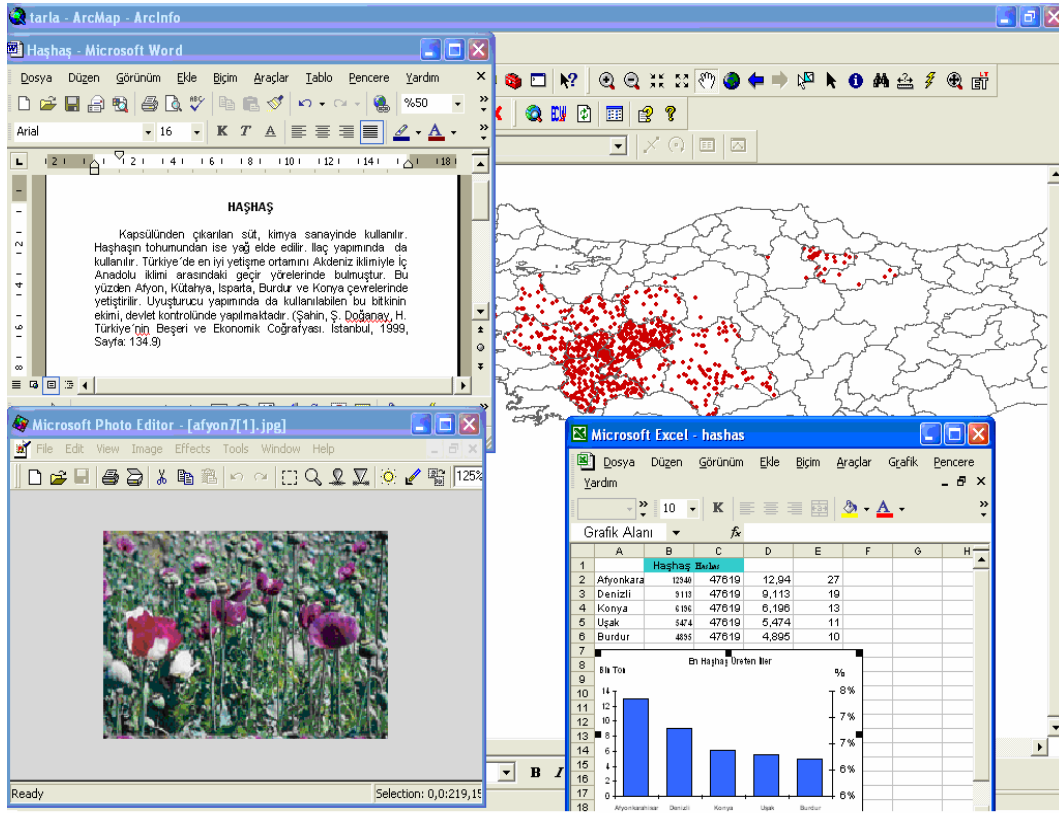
tarla - ArcMap - ArcInfo

Haşhaş - Microsoft Word

Dosya Düzen Görünüm Ekle Biçim Araçlar Tablo Pencere Yardım

%50

Arial 16 K T A

HAŞHAŞ

Kapsülünden çıkarılan süt, kimya sanayinde kullanılır. Haşhaşın tohumundan ise yağ elde edilir. İlaç yapımında da kullanılır. Türkiye´de en iyi yetişme ortamını Akdeniz iklimiyle İç Anadolu iklimi arasındaki geçir yörelerinde bulmuştur. Bu yüzden Afyon, Kütahya, Isparta, Burdur ve Konya çevrelerinde yetiştirilir. Uyuşturucu yapımında da kullanılabilen bu bitkinin ekimi, devlet kontrolünde yapılmaktadır. (Şahin, Ş. Doğanay, H. Türkiye´nin Beşeri ve Ekonomik Coğrafyası. İstanbul, 1999, Sayfa: 134.9)

Microsoft Photo Editor - [afyon7[1].jpg]

File Edit View Image Effects Tools Window Help

125%

Ready

Selection: 0,0:219,15

Microsoft Excel - hashas

Dosya Düzen Görünüm Ekle Biçim Araçlar Grafik Pencere Yardım

10 K

Grafik Alanı fx

| | A | B | C | D | E | F | G | H |
|---|---|---|---|---|---|---|---|---|
| 1 | | Haşhaş | Harhar | | | | | |
| 2 | Afyonkara | 12940 | 47619 | 12,94 | 27 | | | |
| 3 | Denizli | 9113 | 47619 | 9,113 | 19 | | | |
| 4 | Konya | 6196 | 47619 | 6,196 | 13 | | | |
| 5 | Uşak | 5474 | 47619 | 5,474 | 11 | | | |
| 6 | Burdur | 4895 | 47619 | 4,895 | 10 | | | |

En Haşhaş Üreten İller

Bin Ton

%

14 12 10 8 6 4 2 0

8% 7% 7% 6% 6%

Afyonkarahisar Denizli Konya Uşak Burdur